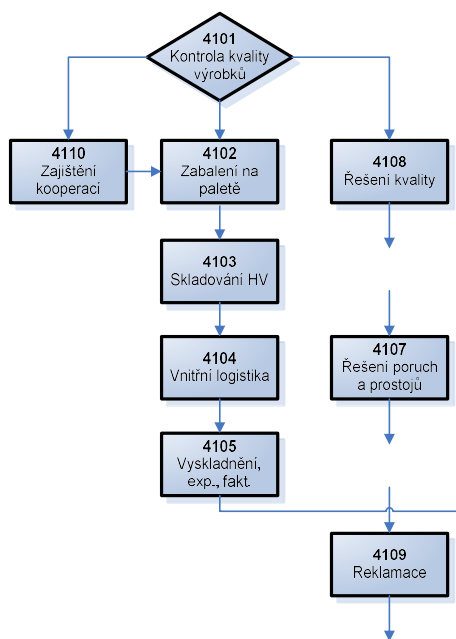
4101
Kontrola kvality výrobků

4110
Zajištění kooperací

4102
Zabalení na paletě

4108
Řešení kvality

4103
Skladování HV

4104
Vnitřní logistika

4107
Řešení poruch a prostojů

4105
Vyskladnění, exp., fakt.

4109
Reklamace